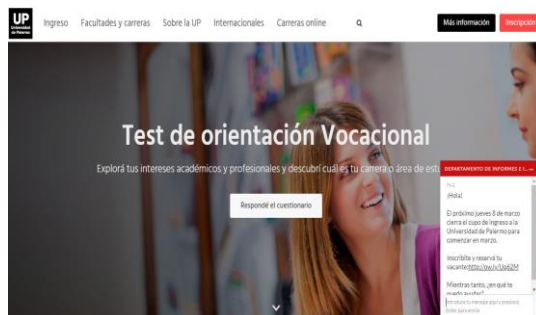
UP Universidad de Palermo

Ingreso Facultades y carreras Sobre la UP Internacionales Carreras online

Más información Inscripción

Test de orientación Vocacional

Explorá tus intereses académicos y profesionales y descubrí cuál es tu carrera o área de est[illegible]

Respondé el cuestionario

DEPARTAMENTO DE INFORMES E I...

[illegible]

¡Hola!

El próximo jueves 8 de marzo cierra el cupo de ingreso a la Universidad de Palermo para comenzar en marzo.

Inscribite y reservá tu vacante:http://ow.ly/Ub62M

Mientras tanto, ¿en qué te puedo ayudar?

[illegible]